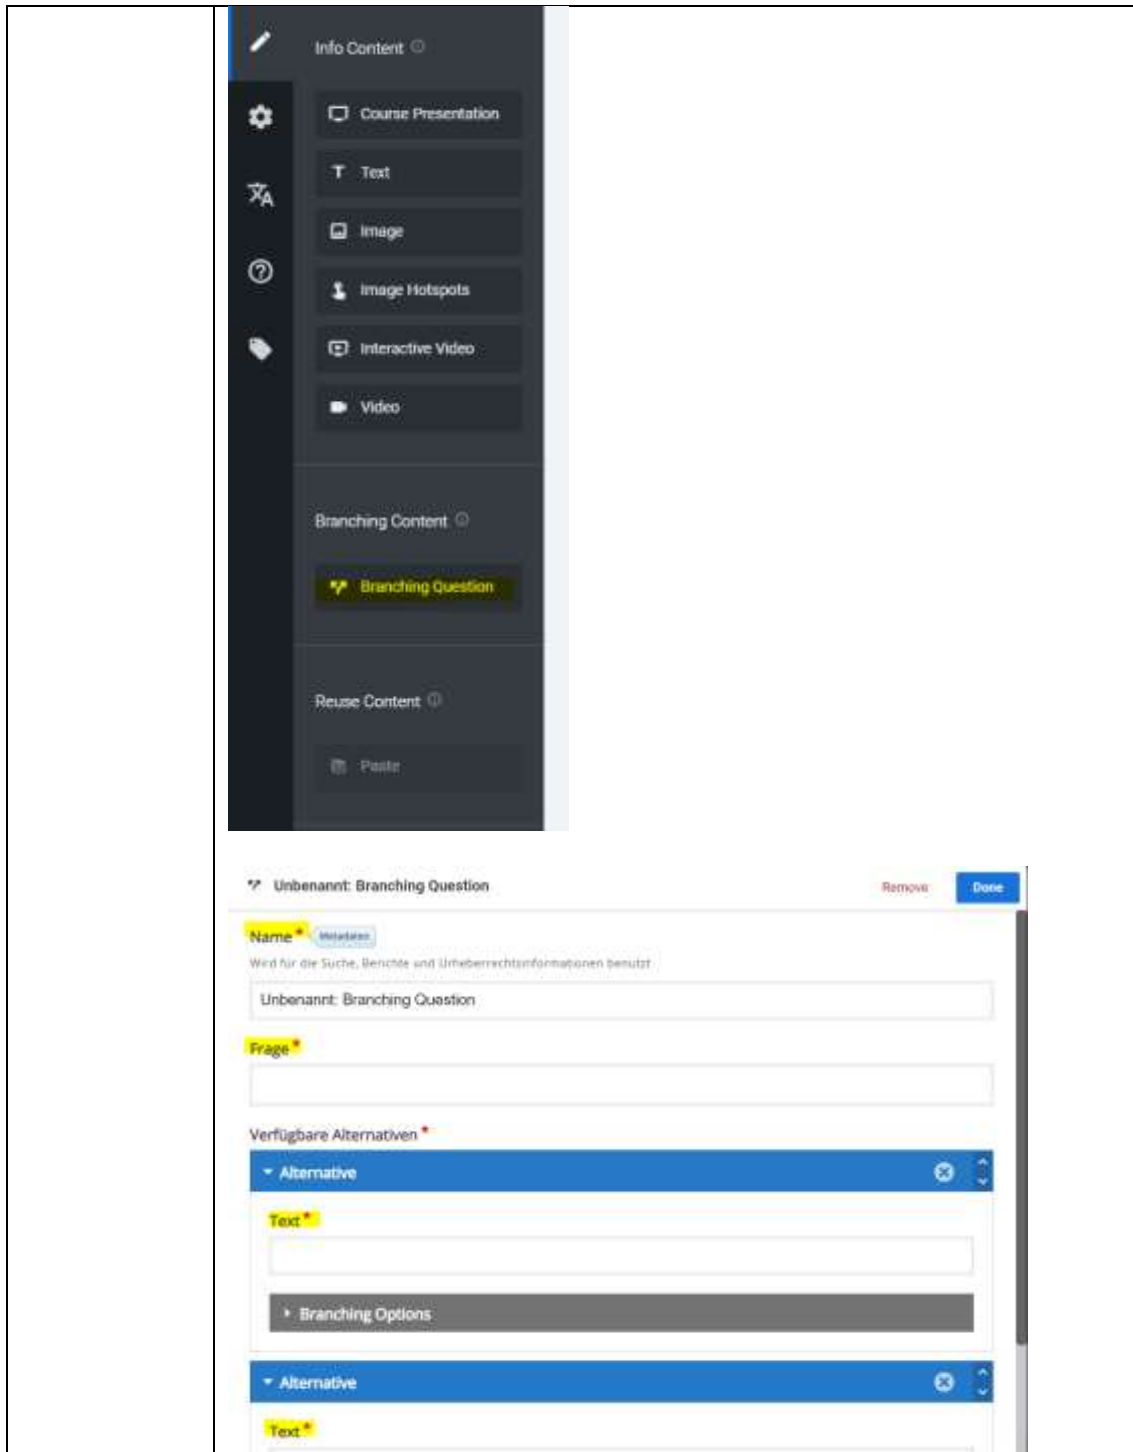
Info Content

Course Presentation

Text

Image

Image Hotspots

Interactive Video

Video

Branching Content

Branching Question

Reuse Content

Paste

Unbenannt: Branching Question

Remove

Done

Name *

Metadaten

Wird für die Suche, Berichte und Urheberrechtsinformationen benutzt

Unbenannt: Branching Question

Frage *

Verfügbare Alternativen *

Alternative

Text *

Branching Options

Alternative

Text *